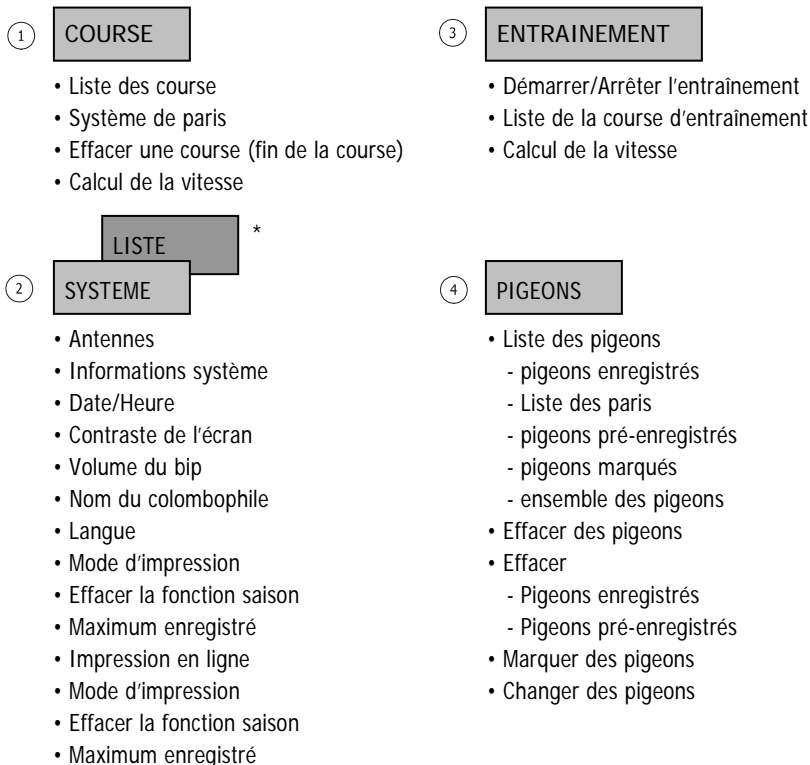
1 COURSE

• Liste des course
• Système de paris
• Effacer une course (fin de la course)
• Calcul de la vitesse

3 ENTRAINEMENT

• Démarrer/Arrêter l'entraînement
• Liste de la course d'entraînement
• Calcul de la vitesse

LISTE *

2 SYSTEME

• Antennes
• Informations système
• Date/Heure
• Contraste de l'écran
• Volume du bip
• Nom du colombophile
• Langue
• Mode d'impression
• Effacer la fonction saison
• Maximum enregistré
• Impression en ligne
• Mode d'impression
• Effacer la fonction saison
• Maximum enregistré

4 PIGEONS

• Liste des pigeons
- pigeons enregistrés
- Liste des paris
- pigeons pré-enregistrés
- pigeons marqués
- ensemble des pigeons
• Effacer des pigeons
• Effacer
- Pigeons enregistrés
- Pigeons pré-enregistrés
• Marquer des pigeons
• Changer des pigeons